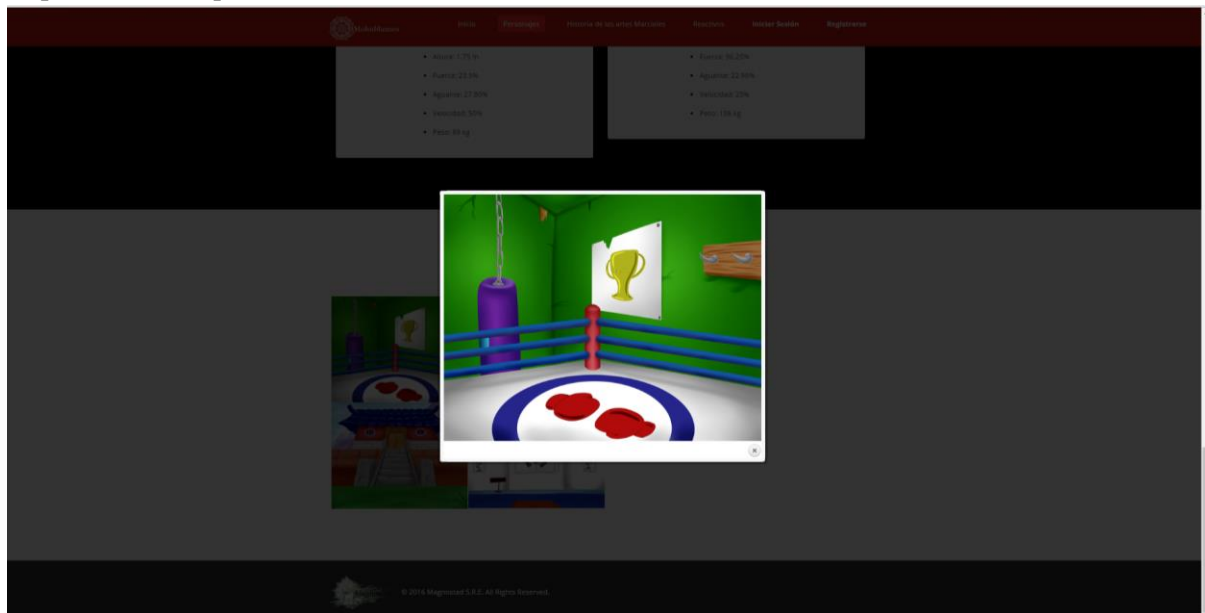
Inicio Personajes Historia de las artes Marciales Reacciones Iniciar Sesión Registrarse

• Altura: 1.75 m
• Fuerza: 20.0%
• Aguante: 27.80%
• Velocidad: 55%
• Peso: 89 kg

• Fuerza: 30.20%
• Aguante: 22.00%
• Velocidad: 25%
• Peso: 136 kg

© 2016 Magnosoul S.R.L. All Rights Reserved.